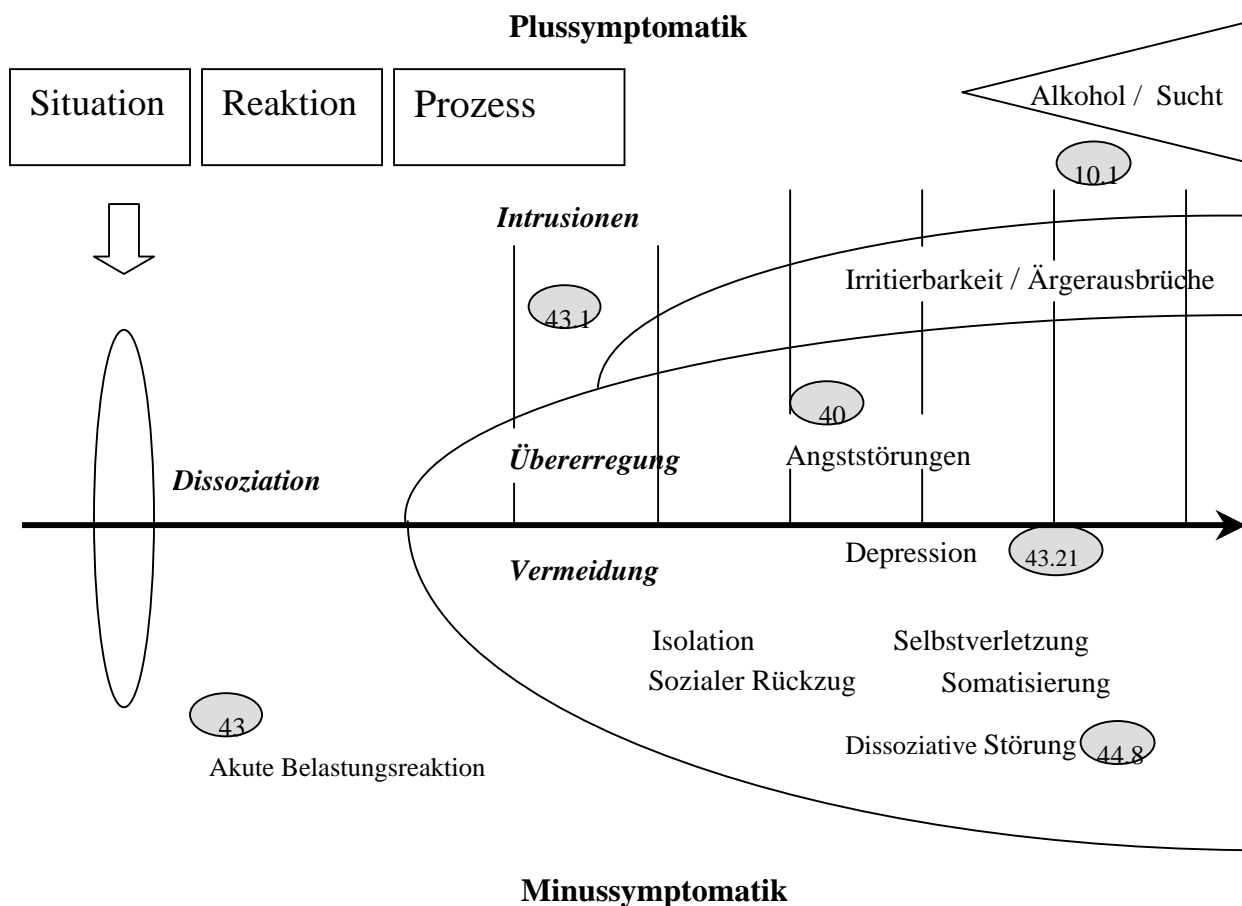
Plussymptomatik

Situation

Reaktion

Prozess

Alkohol / Sucht

10.1

Intrusionen

Irritierbarkeit / Ärgerausbrüche

43.1

40

Übererregung

Angststörungen

Dissoziation

Depression

43.21

Vermeidung

Isolation

Sozialer Rückzug

Selbstverletzung

Somatisierung

43

Dissoziative Störung

44.8

Akute Belastungsreaktion

Minussymptomatik